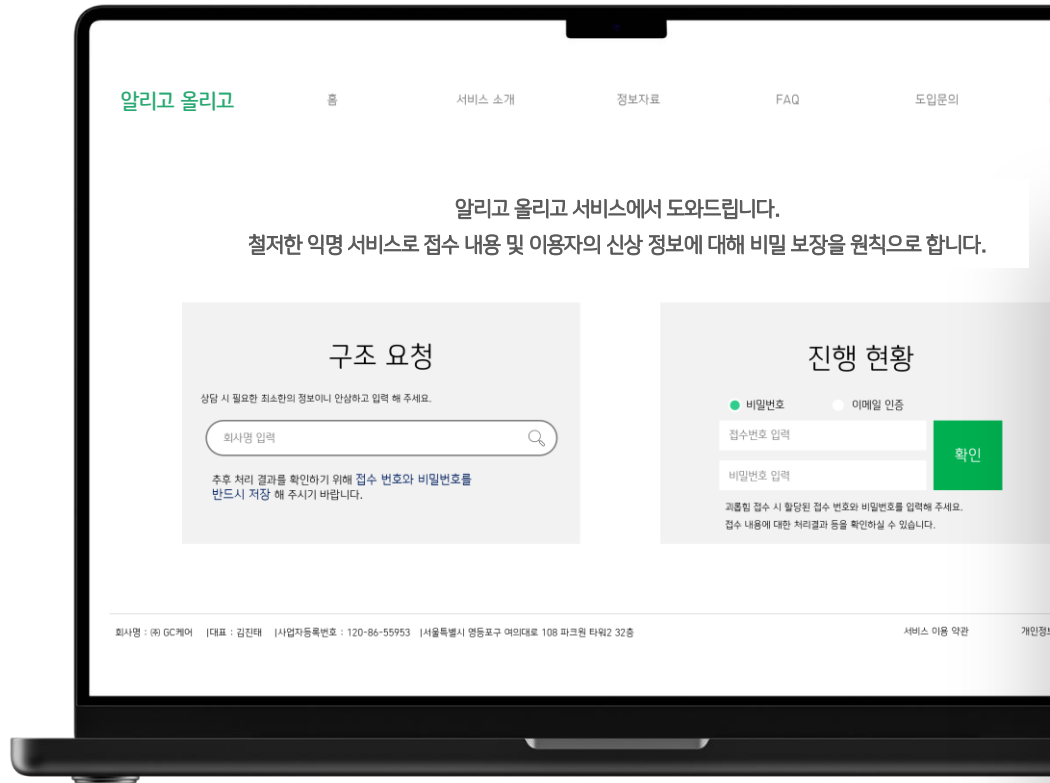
알리고 올리고

홈 서비스 소개 정보자료 FAQ 도입문의

알리고 올리고 서비스에서 도와드립니다.
철저한 익명 서비스로 접수 내용 및 이용자의 신상 정보에 대해 비밀 보장을 원칙으로 합니다.

구조 요청

상담 시 필요한 최소한의 정보이니 안심하고 입력 해 주세요.

회사명 입력

추후 처리 결과를 확인하기 위해 접수 번호와 비밀번호를 반드시 저장 해 주시기 바랍니다.

진행 현황

비밀번호 이메일 인증

접수번호 입력

비밀번호 입력

확인

괴롭힘 접수 시 할당된 접수 번호와 비밀번호를 입력해 주세요.
접수 내용에 대한 처리결과 등을 확인하실 수 있습니다.

회사명 : ㈜ GC케어 |대표 : 김진태 |사업자등록번호 : 120-86-55953 |서울특별시 영등포구 여의대로 108 파크원 타워2 32층

서비스 이용 약관 개인정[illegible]